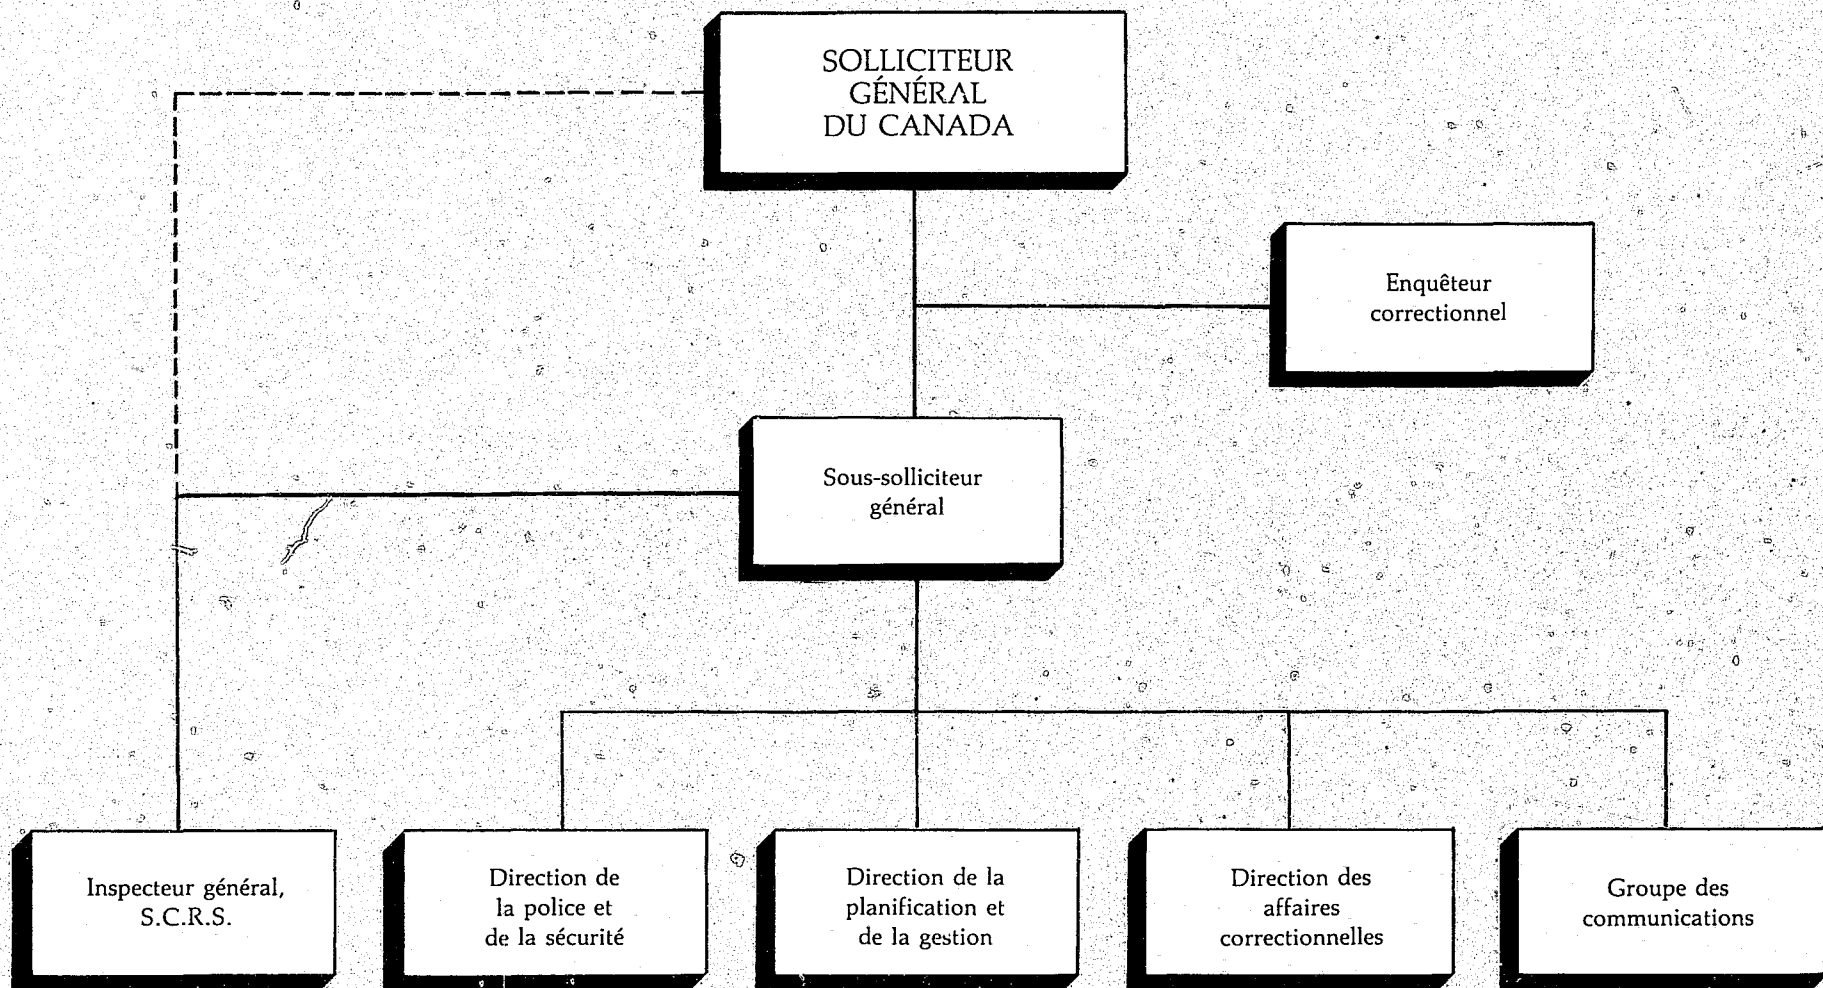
SOLLICITEUR GÉNÉRAL DU CANADA

Enquêteur correctionnel

Sous-solliciteur général

Inspecteur général, S.C.R.S.

Direction de la police et de la sécurité

Direction de la planification et de la gestion

Direction des affaires correctionnelles

Groupe des communications